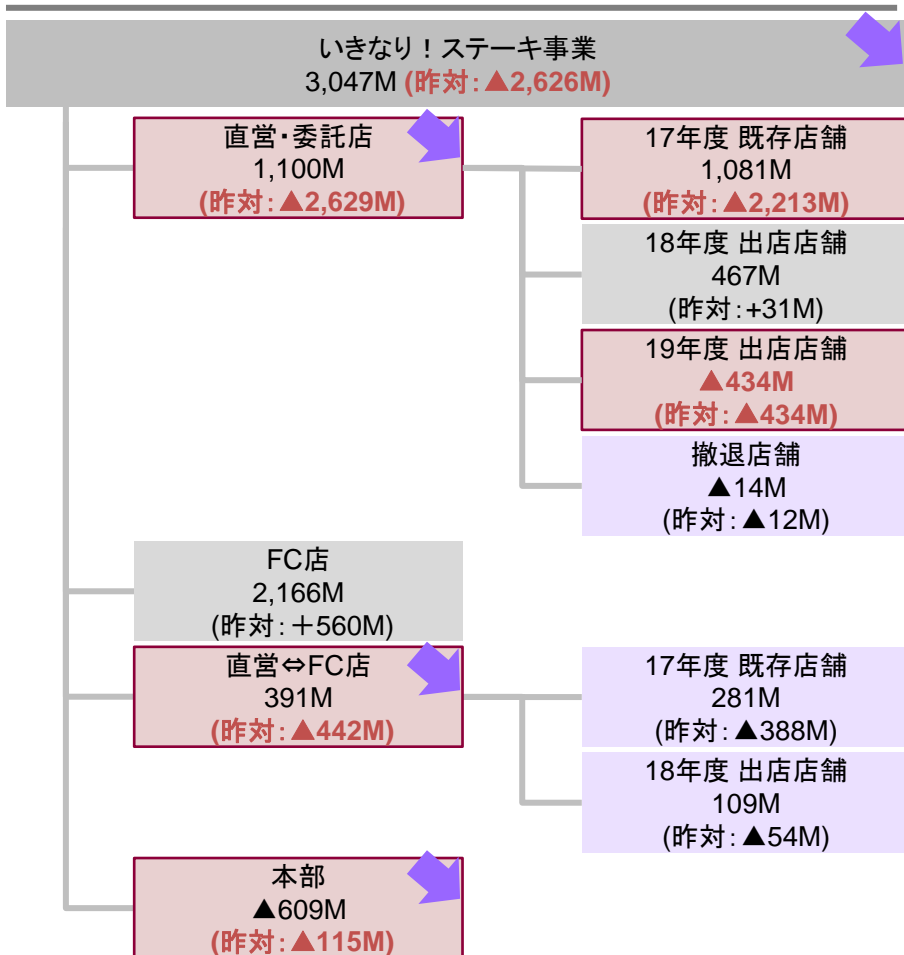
いきなり！ステーキ事業
3,047M (昨対:▲2,626M)

直営･委託店
1,100M
(昨対:▲2,629M)

17年度 既存店舗
1,081M
(昨対:▲2,213M)

18年度 出店店舗
467M
(昨対:+31M)

19年度 出店店舗
▲434M
(昨対:▲434M)

撤退店舗
▲14M
(昨対:▲12M)

FC店
2,166M
(昨対:＋560M)

直営⇔FC店
391M
(昨対:▲442M)

17年度 既存店舗
281M
(昨対:▲388M)

18年度 出店店舗
109M
(昨対:▲54M)

本部
▲609M
(昨対:▲115M)